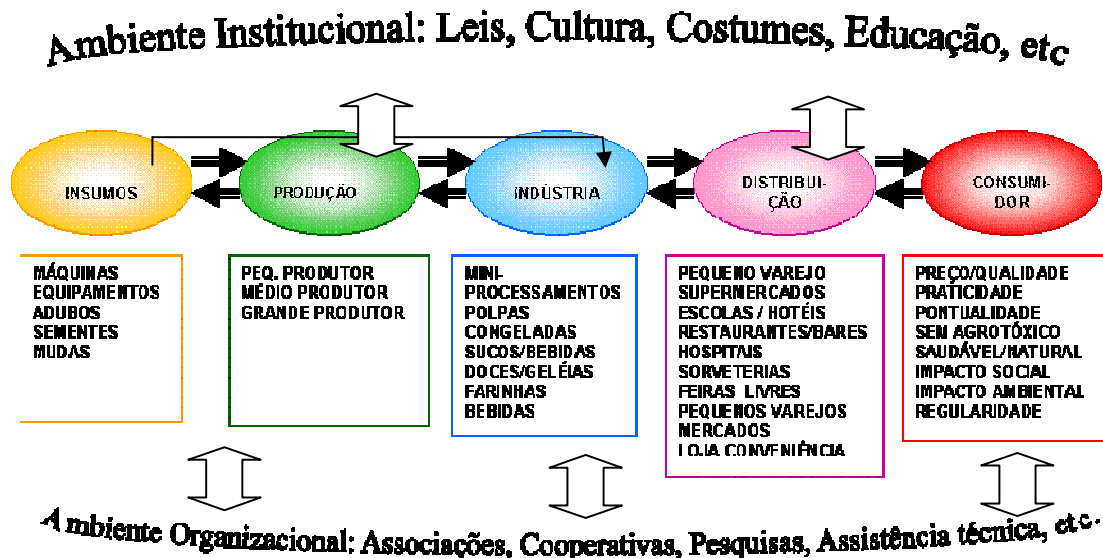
Ambiente Institucional: Leis, Cultura, Costumes, Educação, etc

INSUMOS

PRODUÇÃO

INDÚSTRIA

DISTRIBUIÇÃO

CONSUMIDOR

MÁQUINAS
EQUIPAMENTOS
ADUBOS
SEMENTES
MUDAS

PEQ. PRODUTOR
MÉDIO PRODUTOR
GRANDE PRODUTOR

MINI-PROCESSAMENTOS
POLPAS
CONGELADAS
SUCOS/BEBIDAS
DOCES/GELÉIAS
FARINHAS
BEBIDAS

PEQUENO VAREJO
SUPERMERCADOS
ESCOLAS / HOTÉIS
RESTAURANTES/BARES
HOSPITAIS
SORVETERIAS
FEIRAS LIVRES
PEQUENOS VAREJOS
MERCADOS
LOJA CONVENIÊNCIA

PREÇO/QUALIDADE
PRATICIDADE
PONTUALIDADE
SEM AGROTÓXICO
SAUDÁVEL/NATURAL
IMPACTO SOCIAL
IMPACTO AMBIENTAL
REGULARIDADE

Ambiente Organizacional: Associações, Cooperativas, Pesquisas, Assistência técnica, etc.